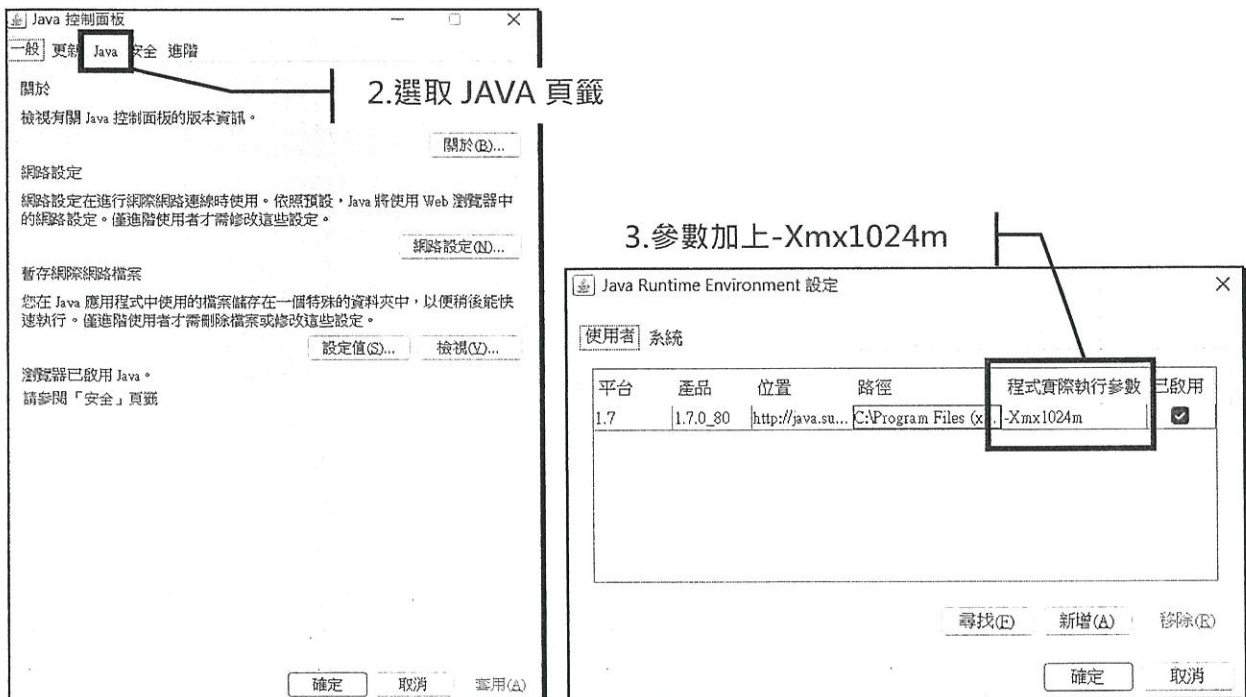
Java 控制面板

一般 更新 Java 安全 進階

2.選取 JAVA 頁籤

關於
檢視有關 Java 控制面板的版本資訊。

關於(B)...

網路設定
網路設定在進行網際網路連線時使用。依照預設，Java 將使用 Web 瀏覽器中的網路設定。僅進階使用者才需修改這些設定。

網路設定(N)...

暫存網際網路檔案
您在 Java 應用程式中使用的檔案儲存在一個特殊的資料夾中，以便稍後能快速執行。僅進階使用者才需刪除檔案或修改這些設定。

設定值(S)... 檢視(V)...

瀏覽器已啟用 Java。
請參閱「安全」頁籤

確定 取消 套用(A)

3.參數加上-Xmx1024m

Java Runtime Environment 設定

使用者 系統

| 平台 | 產品 | 位置 | 路徑 | 程式實際執行參數 | 已啟用 |
|---|---|---|---|---|---|
| 1.7 | 1.7.0_80 | http://java.su... | C:\Program Files (x... | -Xmx1024m | ☑ |

尋找(F) 新增(A) 移除(R)

確定 取消